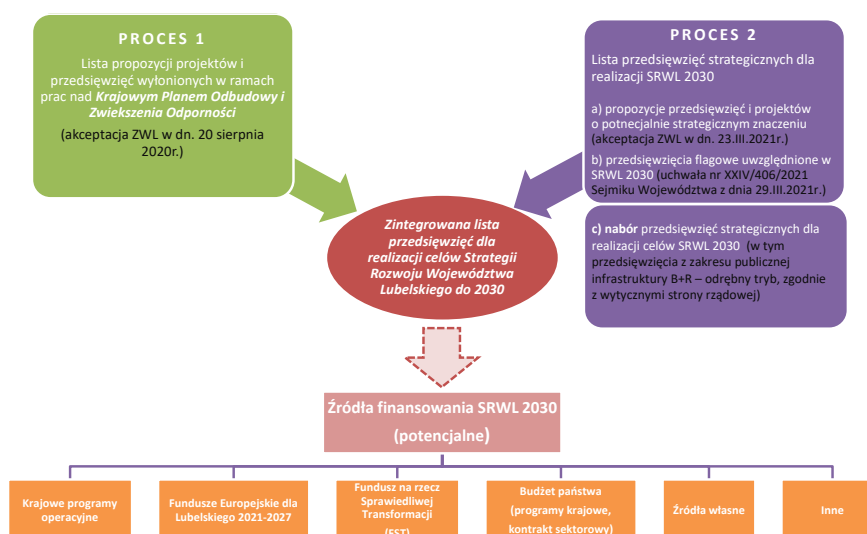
PROCES 1

Lista propozycji projektów i przedsięwzięć wyłonionych w ramach prac nad Krajowym Planem Odbudowy i Zwiekszenia Odporności

(akceptacja ZWL w dn. 20 sierpnia 2020r.)

PROCES 2

Lista przedsięwzięć strategicznych dla realizacji SRWL 2030

a) propozycje przedsięwzięć i projektów o potencjalnie strategicznym znaczeniu (akceptacja ZWL w dn. 23.III.2021r.)

b) przedsięwzięcia flagowe uwzględnione w SRWL 2030 (uchwała nr XXIV/406/2021 Sejmiku Województwa z dnia 29.III.2021r.)

c) nabór przedsięwzięć strategicznych dla realizacji celów SRWL 2030 (w tym przedsięwzięcia z zakresu publicznej infrastruktury B+R – odrębny tryb, zgodnie z wytycznymi strony rządowej)

Zintegrowana lista przedsięwzięć dla realizacji celów Strategii Rozwoju Województwa Lubelskiego do 2030

Źródła finansowania SRWL 2030 (potencjalne)

Krajowe programy operacyjne

Fundusze Europejskie dla Lubelskiego 2021-2027

Fundusz na rzecz Sprawiedliwej Transformacji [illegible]

Budżet państwa (programy krajowe, kontrakt sektorowy)

Źródła własne

Inne